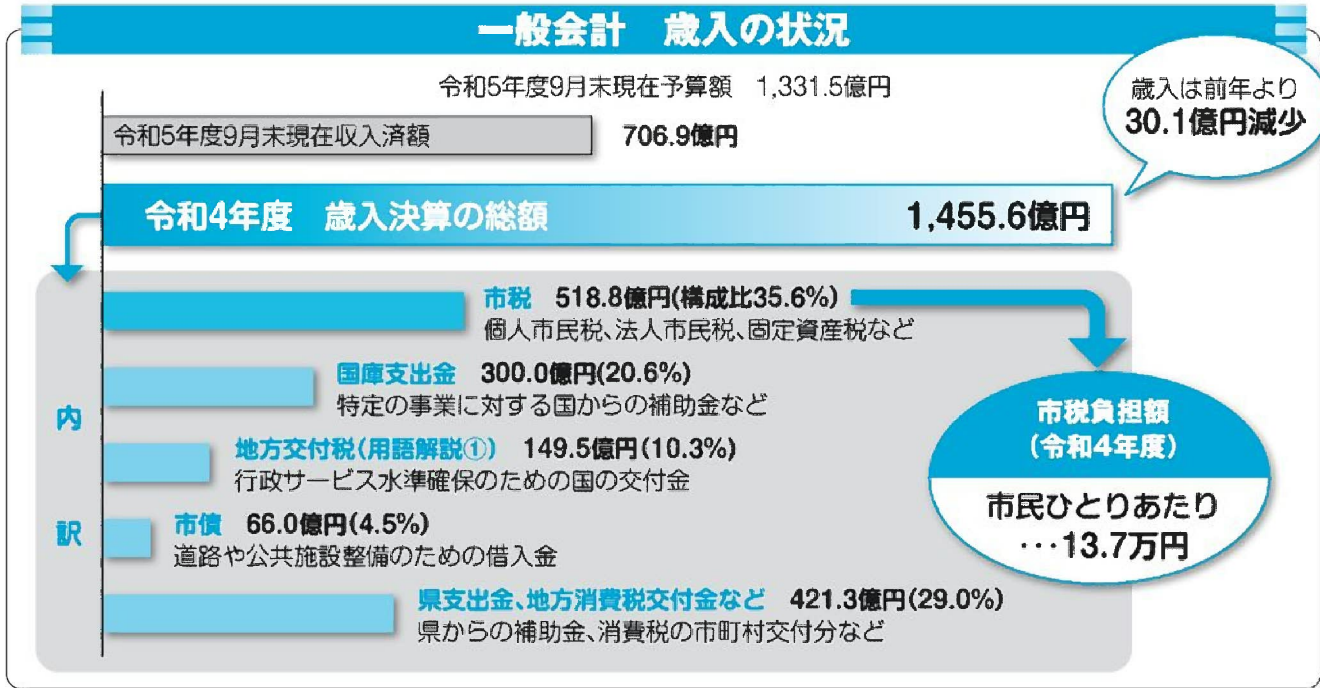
一般会計　歳入の状況

令和5年度9月末現在予算額　1,331.5億円

令和5年度9月末現在収入済額　706.9億円

歳入は前年より
30.1億円減少

令和4年度　歳入決算の総額　1,455.6億円

内訳

市税　518.8億円(構成比35.6%)
個人市民税、法人市民税、固定資産税など

国庫支出金　300.0億円(20.6%)
特定の事業に対する国からの補助金など

地方交付税(用語解説①)　149.5億円(10.3%)
行政サービス水準確保のための国の交付金

市債　66.0億円(4.5%)
道路や公共施設整備のための借入金

県支出金、地方消費税交付金など　421.3億円(29.0%)
県からの補助金、消費税の市町村交付分など

市税負担額
(令和4年度)
市民ひとりあたり
…13.7万円